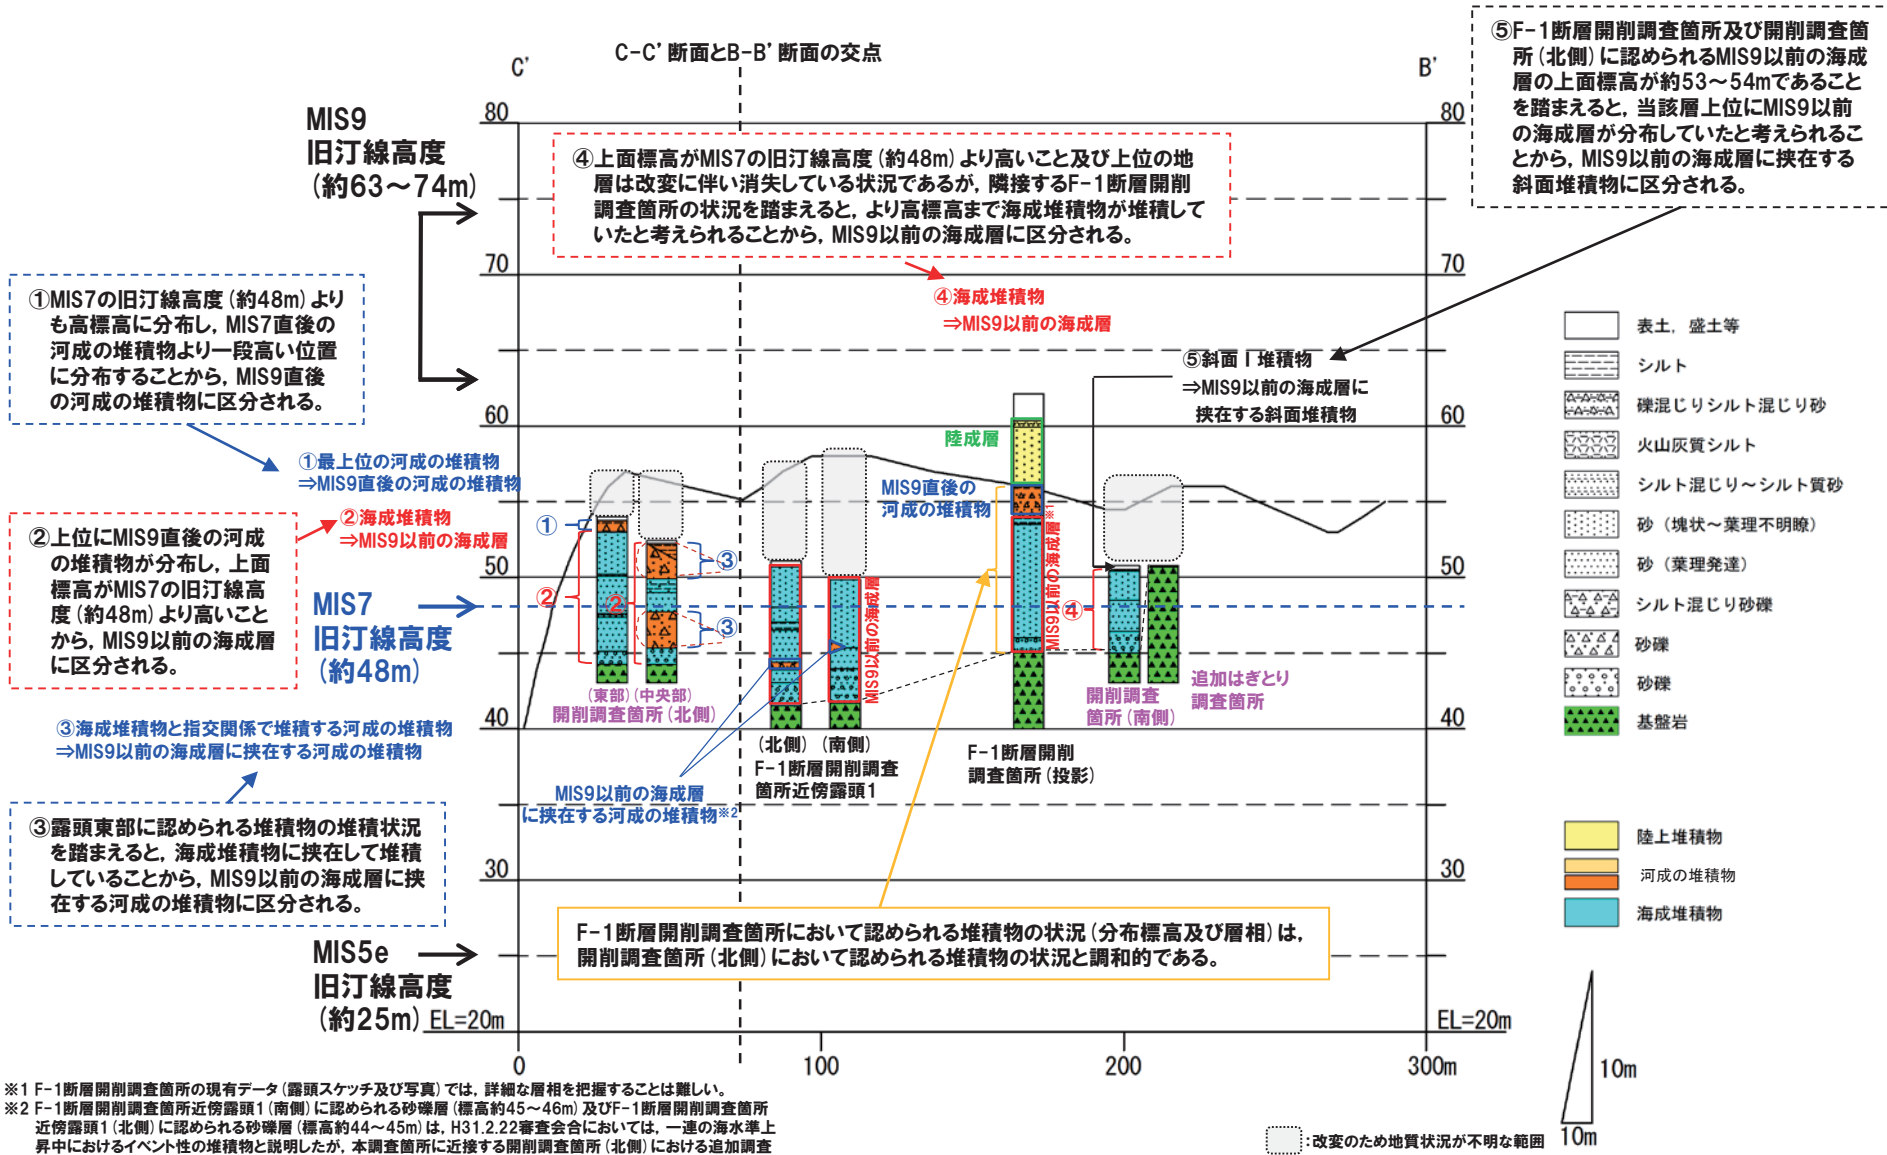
C-C' 断面とB-B' 断面の交点

C'

B'

⑤F-1断層開削調査箇所及び開削調査箇所（北側）に認められるMIS9以前の海成層の上面標高が約53～54mであることを踏まえると，当該層上位にMIS9以前の海成層が分布していたと考えられることから，MIS9以前の海成層に挟在する斜面堆積物に区分される。

MIS9
旧汀線高度
（約63～74m）

④上面標高がMIS7の旧汀線高度（約48m）より高いこと及び上位の地層は改変に伴い消失している状況であるが，隣接するF-1断層開削調査箇所の状況を踏まえると，より高標高まで海成堆積物が堆積していたと考えられることから，MIS9以前の海成層に区分される。

①MIS7の旧汀線高度（約48m）よりも高標高に分布し，MIS7直後の河成の堆積物より一段高い位置に分布することから，MIS9直後の河成の堆積物に区分される。

④海成堆積物
⇒MIS9以前の海成層

⑤斜面Ⅰ堆積物
⇒MIS9以前の海成層に挟在する斜面堆積物

陸成層

①最上位の河成の堆積物
⇒MIS9直後の河成の堆積物

MIS9直後の河成の堆積物

②上位にMIS9直後の河成の堆積物が分布し，上面標高がMIS7の旧汀線高度（約48m）より高いことから，MIS9以前の海成層に区分される。

②海成堆積物
⇒MIS9以前の海成層

①
②
②
③
③
④

MIS7
旧汀線高度
（約48m）

MIS9以前の海成層
MIS9以前の海成層※1

（東部）（中央部）
開削調査箇所（北側）

開削調査箇所（南側）

追加はぎとり調査箇所

③海成堆積物と指交関係で堆積する河成の堆積物
⇒MIS9以前の海成層に挟在する河成の堆積物

（北側）（南側）
F-1断層開削調査箇所近傍露頭1

F-1断層開削調査箇所（投影）

MIS9以前の海成層に挟在する河成の堆積物※2

③露頭東部に認められる堆積物の堆積状況を踏まえると，海成堆積物に挟在して堆積していることから，MIS9以前の海成層に挟在する河成の堆積物に区分される。

F-1断層開削調査箇所において認められる堆積物の状況（分布標高及び層相）は，開削調査箇所（北側）において認められる堆積物の状況と調和的である。

MIS5e
旧汀線高度
（約25m）

EL=20m
EL=20m

80 70 60 50 40 30
80 70 60 50 40 30

0
100
200
300m

表土，盛土等
シルト
礫混じりシルト混じり砂
火山灰質シルト
シルト混じり～シルト質砂
砂（塊状～葉理不明瞭）
砂（葉理発達）
シルト混じり砂礫
砂礫
砂礫
基盤岩

陸上堆積物
河成の堆積物
海成堆積物

10m
10m

：改変のため地質状況が不明な範囲

※1 F-1断層開削調査箇所の現有データ（露頭スケッチ及び写真）では，詳細な層相を把握することは難しい。
※2 F-1断層開削調査箇所近傍露頭1（南側）に認められる砂礫層（標高約45～46m）及びF-1断層開削調査箇所近傍露頭1（北側）に認められる砂礫層（標高約44～45m）は，H31.2.22審査会合においては，一連の海水準上昇中におけるイベント性の堆積物と説明したが，本調査箇所に近接する開削調査箇所（北側）における追加調査